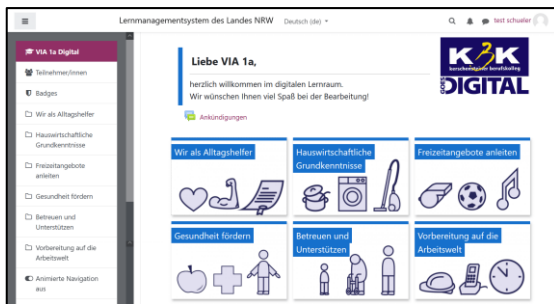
≡ Lernmanagementsystem des Landes NRW Deutsch (de) ▾ test schualer

VIA 1a Digital
Teilnehmer/innen
Badges
Wir als Alltagshelfer
Hauswirtschaftliche Grundkenntnisse
Freizeitangebote anleiten
Gesundheit fördern
Betreuen und Unterstützen
Vorbereitung auf die Arbeitswelt
Animierte Navigation aus

Liebe VIA 1a,

herzlich willkommen im digitalen Lernraum.
Wir wünschen Ihnen viel Spaß bei der Bearbeitung!

Ankündigungen

K K
Berufskolleg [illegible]
GOES DIGITAL

Wir als Alltagshelfer
Hauswirtschaftliche Grundkenntnisse
Freizeitangebote anleiten
Gesundheit fördern
Betreuen und Unterstützen
Vorbereitung auf die Arbeitswelt